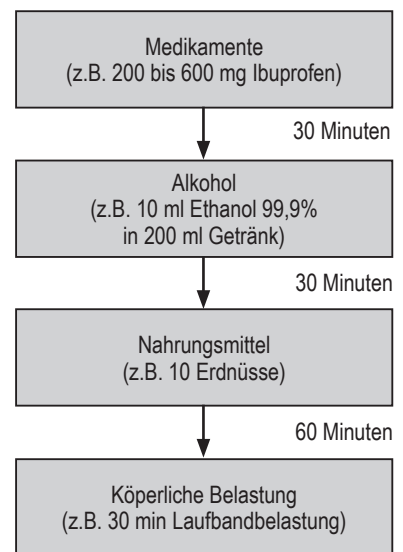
Medikamente
(z.B. 200 bis 600 mg Ibuprofen)

30 Minuten

Alkohol
(z.B. 10 ml Ethanol 99,9%
in 200 ml Getränk)

30 Minuten

Nahrungsmittel
(z.B. 10 Erdnüsse)

60 Minuten

Köperliche Belastung
(z.B. 30 min Laufbandbelastung)